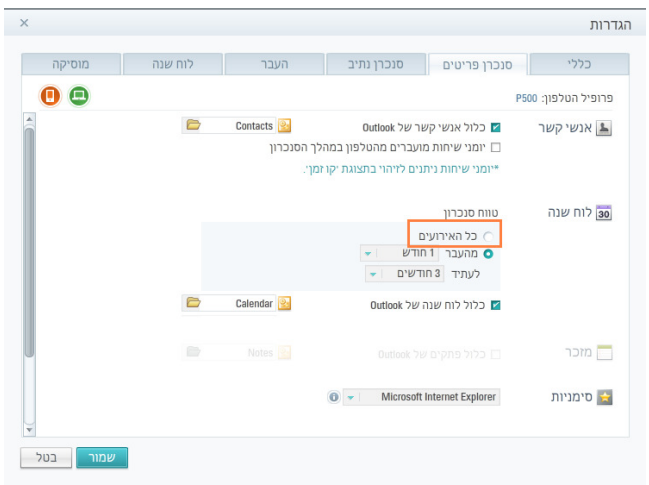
הגדרות
×

כללי | סנכרון פריטים | סנכרון נתיב | העבר | לוח שנה | מוסיקה

פרופיל הטלפון: P500

אנשי קשר
כלול אנשי קשר של Outlook
Contacts
יומני שיחות מועברים מהטלפון במהלך הסנכרון
*יומני שיחות ניתנים לזיהוי בתצוגת 'קו זמן'.

30 לוח שנה
טווח סנכרון
כל האירועים
מהעבר 1 חודש
לעתיד 3 חודשים
כלול לוח שנה של Outlook
Calendar

מזכר
כלול פתקים של Outlook
Notes

סימניות
Microsoft Internet Explorer

שמור
בטל